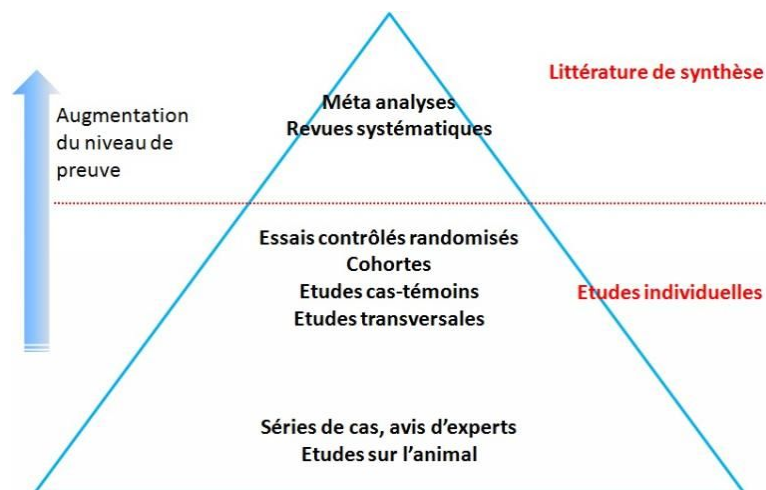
Augmentation du niveau de preuve

Méta analyses
Revues systématiques

Littérature de synthèse

Essais contrôlés randomisés
Cohortes
Etudes cas-témoins
Etudes transversales

Etudes individuelles

Séries de cas, avis d'experts
Etudes sur l'animal